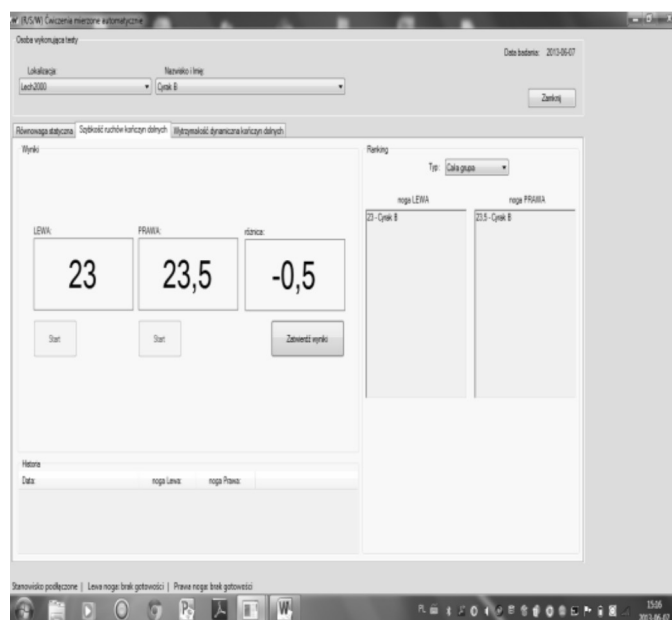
(IM/S/W) Ćwiczenia mierzone automatycznie

Osoba wykonująca testy

Data badania: 2013-06-07

Lokalizacja:
Lech2000

Nazwisko i Imię
Cyrak B

Zamknij

Równowaga statyczna | Szybkość ruchów kończyn dolnych | Wytrzymałość dynamiczna kończyn dolnych

Wyniki

LEWA:
23

PRAWA:
23,5

różnica:
-0,5

Start

Start

Zatwierdź wyniki

Historia

Data: | noga Lewa: | noga Prawa:

Ranking

Typ: Cała grupa

noga LEWA
23 - Cyrak B

noga PRAWA
23,5 - Cyrak B

Stanowisko podłączone | Lewa noga: brak gotowości | Prawa noga: brak gotowości

15:06
2013-06-07